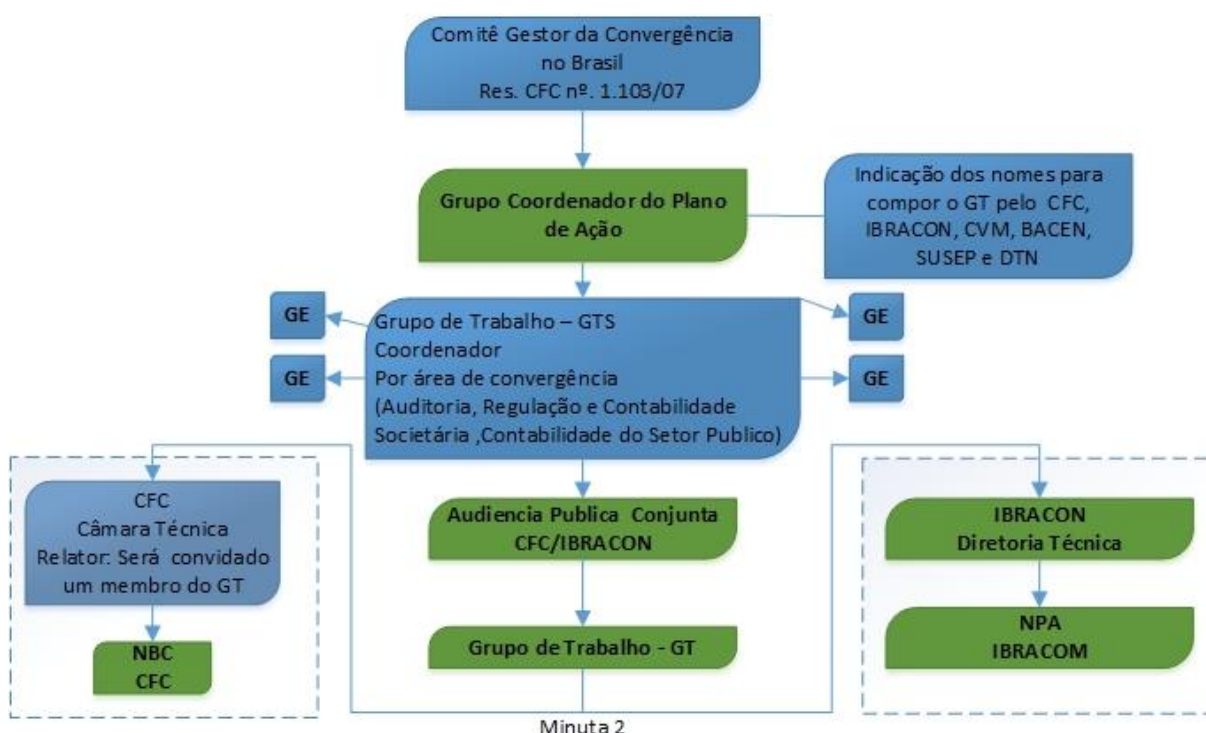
Comitê Gestor da Convergência no Brasil
Res. CFC nº. 1.103/07

Grupo Coordenador do Plano de Ação

Indicação dos nomes para compor o GT pelo CFC, IBRACON, CVM, BACEN, SUSEP e DTN

GE

GE

Grupo de Trabalho – GTS
Coordenador
Por área de convergência
(Auditoria, Regulação e Contabilidade Societária ,Contabilidade do Setor Publico)

GE

GE

CFC
Câmara Técnica
Relator: Será convidado um membro do GT

NBC
CFC

Audiencia Publica Conjunta
CFC/IBRACON

Grupo de Trabalho - GT

IBRACON
Diretoria Técnica

NPA
IBRACOM

Minuta 2